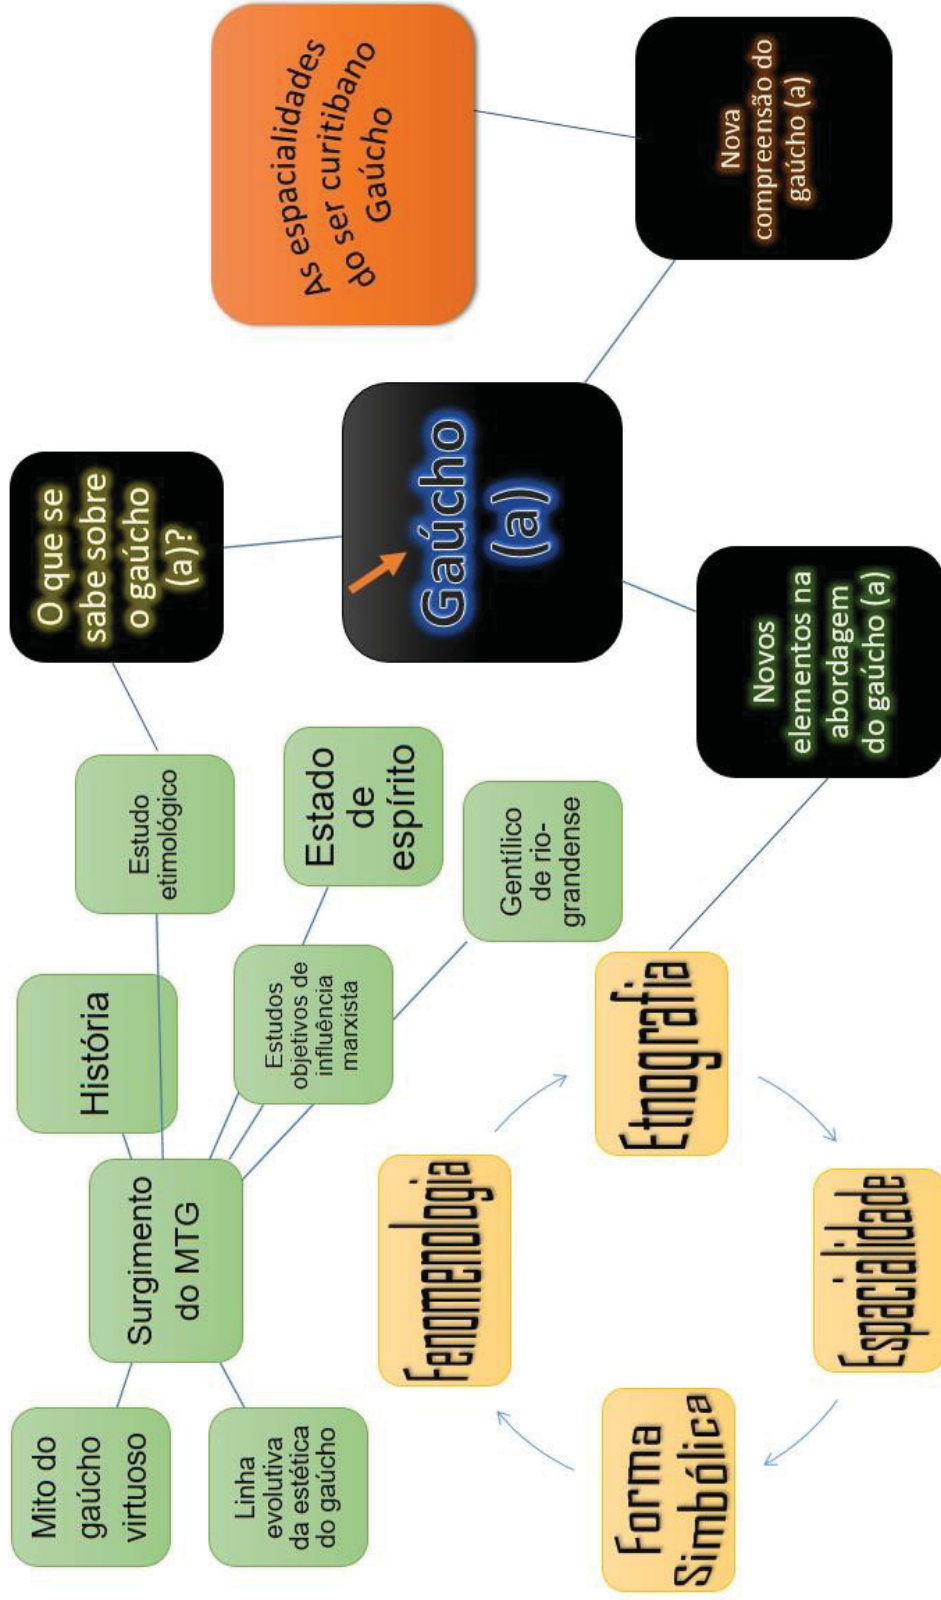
As espacialidades do ser curitibano Gaúcho

Nova compreensão do gaúcho (a)

Gaúcho (a)

O que se sabe sobre o gaúcho (a)?

Novos elementos na abordagem do gaúcho (a)

Estudo etimológico

Estado de espírito

Gentílico de rio-grandense

História

Estudos objetivos de influência marxista

Surgimento do MTG

Mito do gaúcho virtuoso

Linha evolutiva da estética do gaúcho

Etnografia

Fenomenologia

Espacialidade

Forma Simbólica